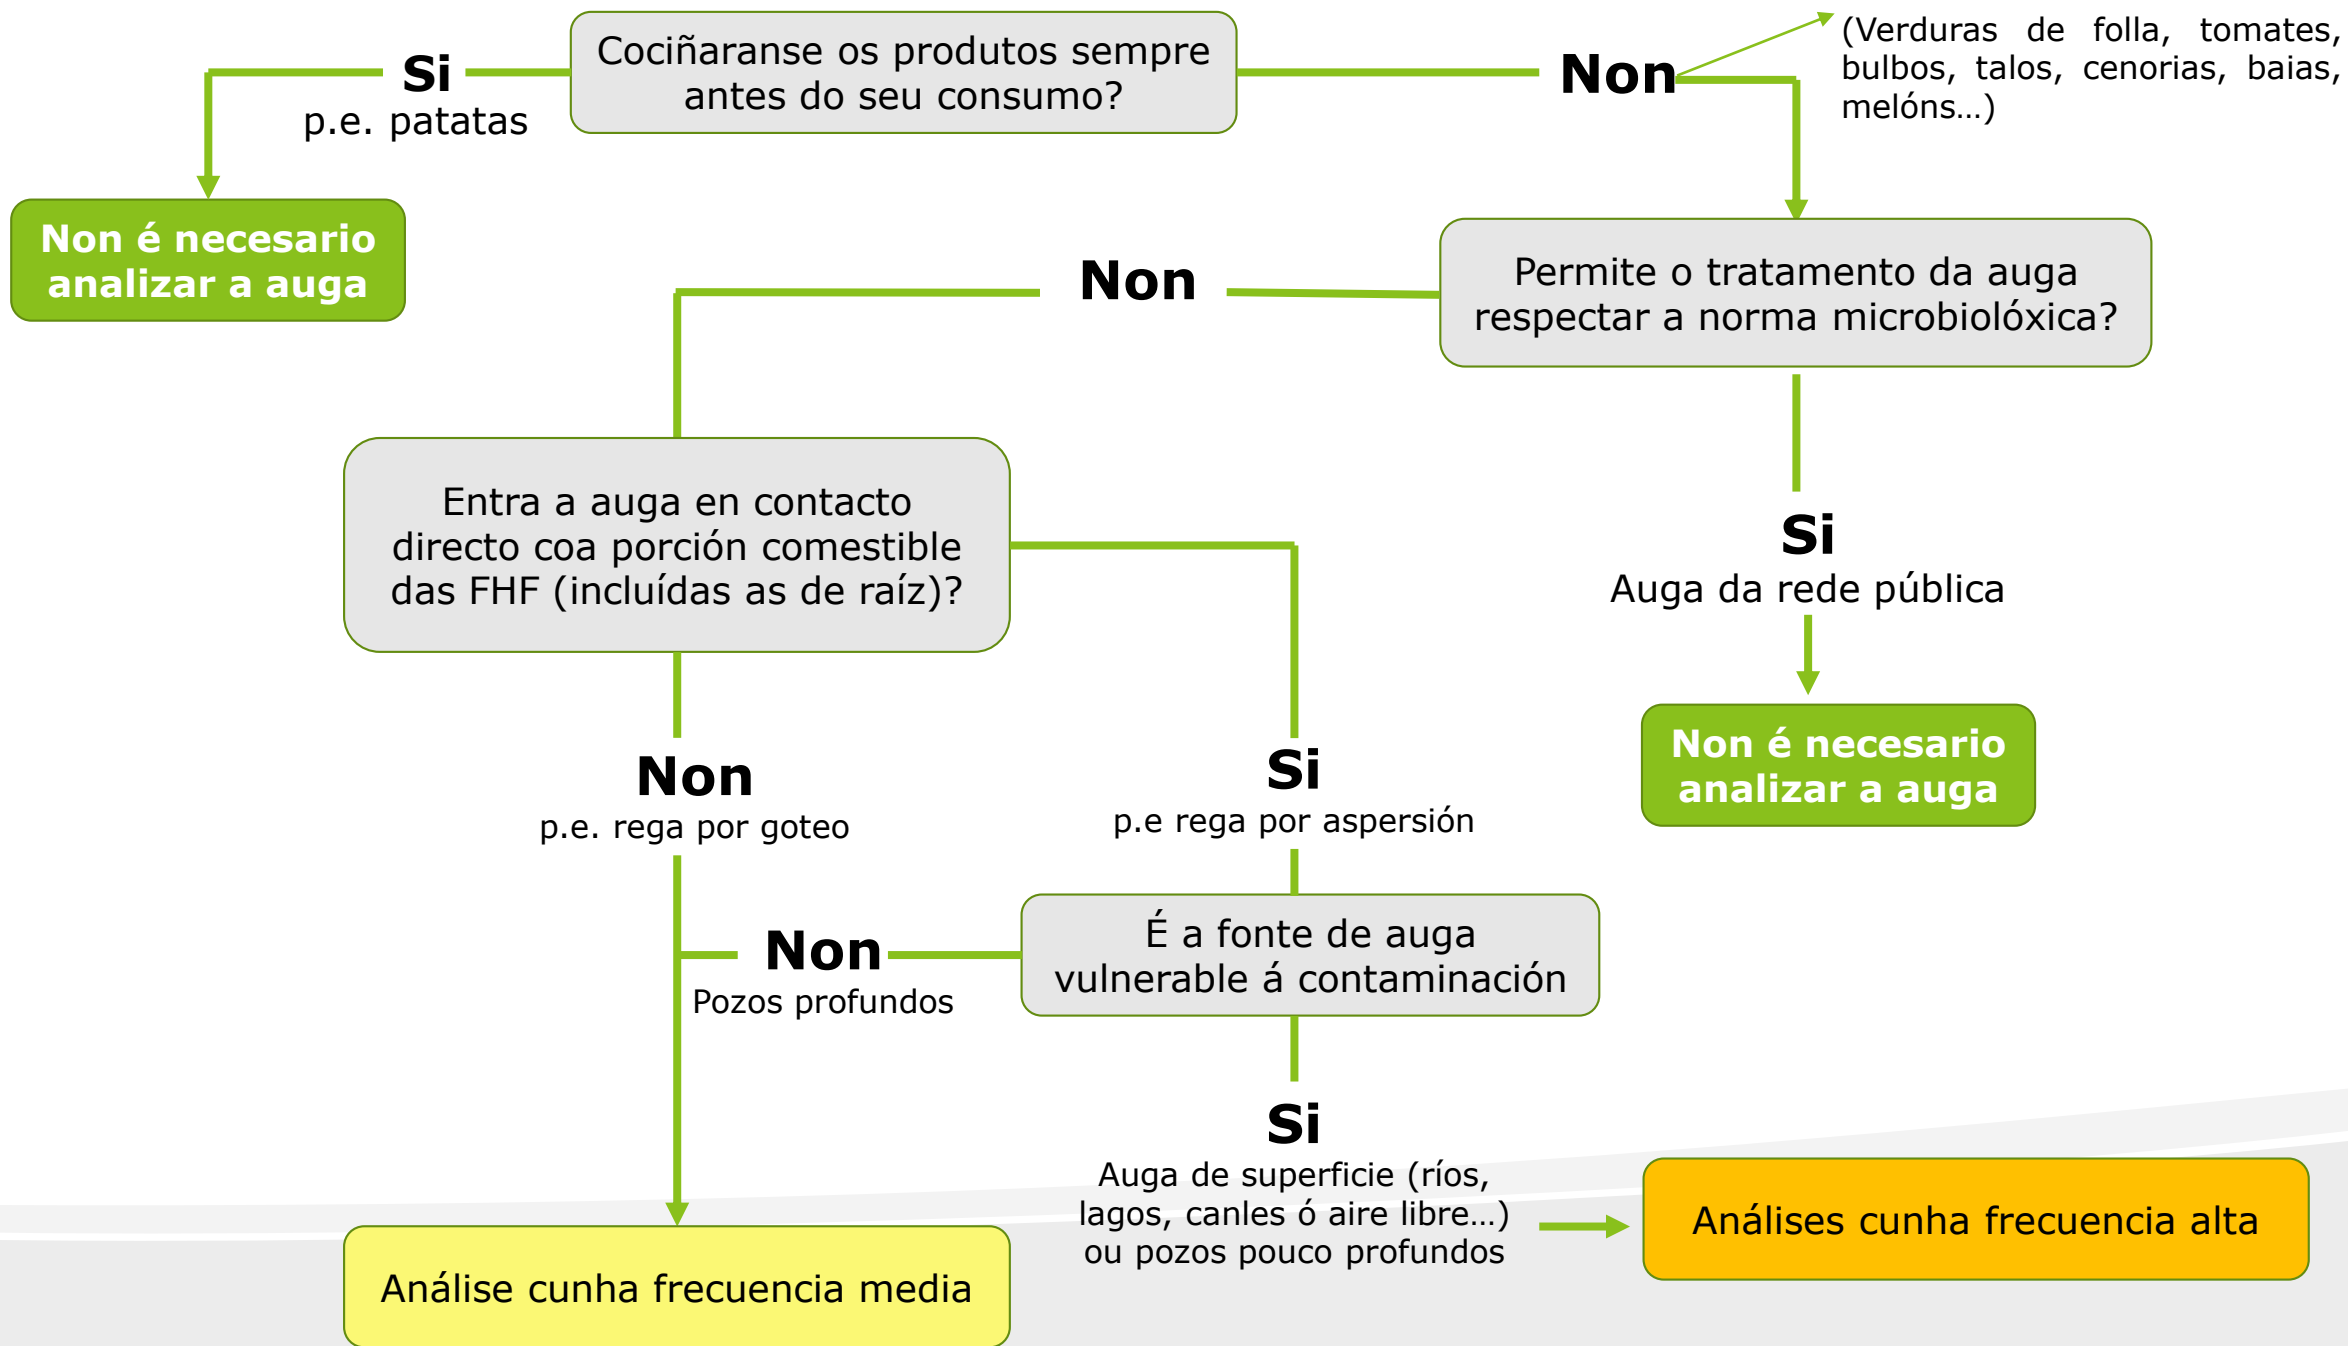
Cociñaranse os produtos sempre antes do seu consumo?

Si
p.e. patatas

Non é necesario analizar a auga

Non

(Verduras de folla, tomates, bulbos, talos, cenorias, baias, melóns...)

Permite o tratamento da auga respectar a norma microbiolóxica?

Non

Si
Auga da rede pública

Non é necesario analizar a auga

Entra a auga en contacto directo coa porción comestible das FHF (incluídas as de raíz)?

Non
p.e. rega por goteo

Si
p.e rega por aspersión

É a fonte de auga vulnerable á contaminación

Non
Pozos profundos

Si
Auga de superficie (ríos, lagos, canles ó aire libre...) ou pozos pouco profundos

Análise cunha frecuencia media

Análises cunha frecuencia alta